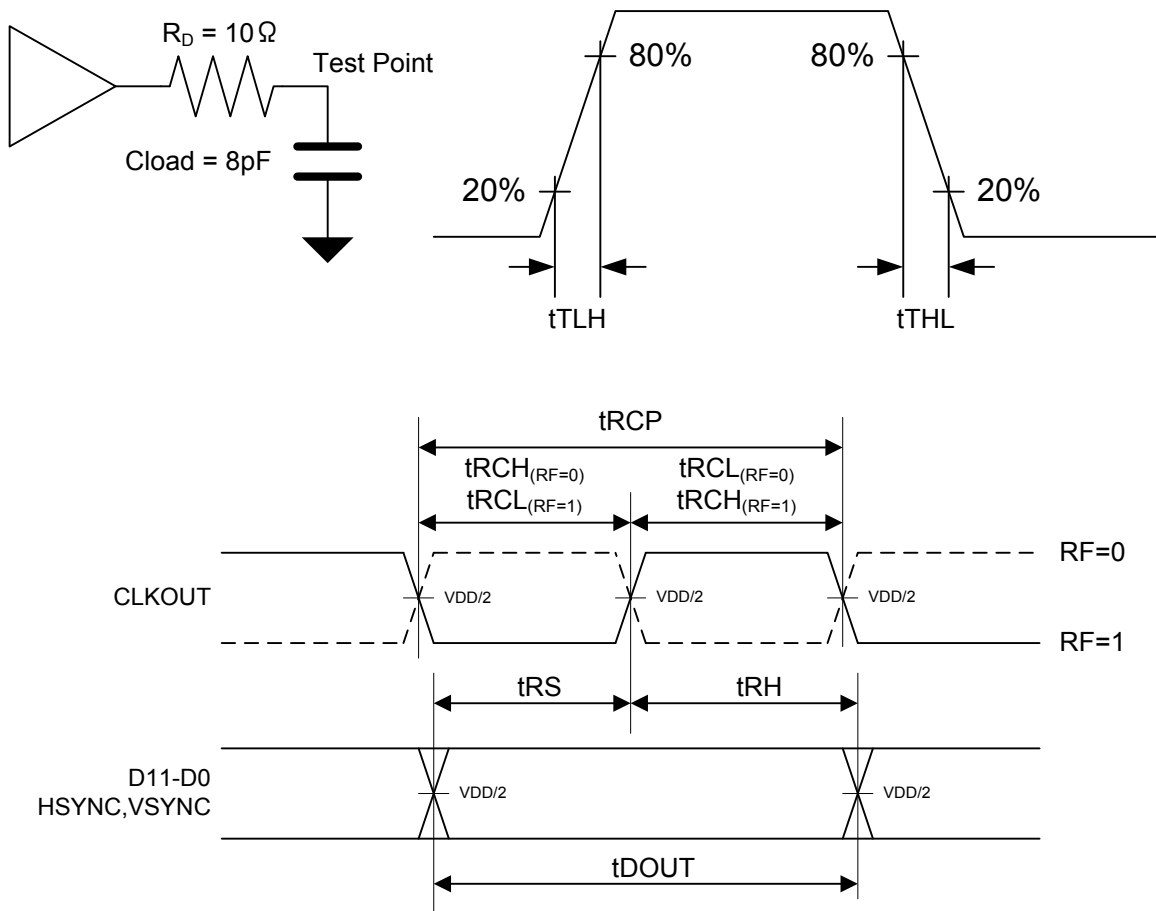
$R_D$ = 10 Ω
Test Point
Cload = 8pF

80%
80%
20%
20%
tTLH
tTHL

tRCP
$tRCH_{(RF=0)}$
$tRCL_{(RF=1)}$
$tRCL_{(RF=0)}$
$tRCH_{(RF=1)}$
RF=0
CLKOUT
VDD/2
VDD/2
VDD/2
RF=1
tRS
tRH
D11-D0
HSYNC,VSYNC
VDD/2
VDD/2
tDOUT